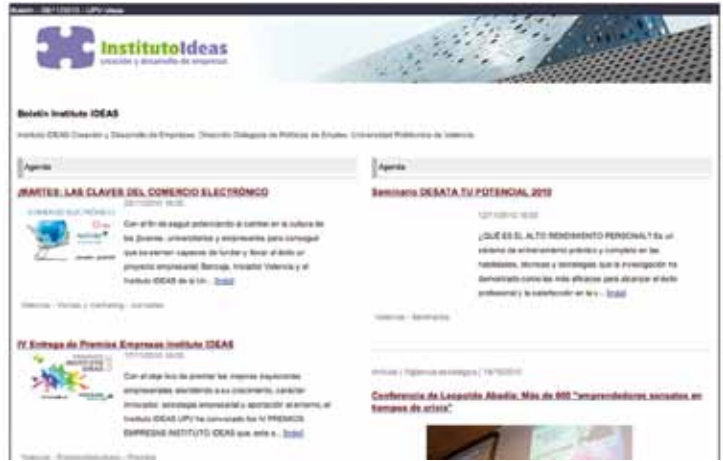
Boletín - 09/11/2010 - UPV Ideas

InstitutoIdeas
creación y desarrollo de empresas

Boletín Instituto IDEAS

Instituto IDEAS Creación y Desarrollo de Empresas. Dirección Delegada de Políticas de Empleo. Universidad Politécnica de Valencia

Agenda

¡MARTES: LAS CLAVES DEL COMERCIO ELECTRÓNICO

COMERCIO ELECTRÓNICO

Con el fin de seguir potenciando el cambio en la cultura de los jóvenes, universitarios y empresarios para conseguir que se sientan capaces de fundar y llevar al éxito un proyecto empresarial, Bancaja, Iniciador Valencia y el Instituto IDEAS de la Un... [más]

Valencia - Ventas y marketing - Jornadas

IV Entrega de Premios Empresas Instituto IDEAS

Con el objetivo de premiar las mejores trayectorias empresariales atendiendo a su crecimiento, carácter innovador, estrategia empresarial y aportación al entorno, el Instituto IDEAS UPV ha convocado los IV PREMIOS EMPRESAS INSTITUTO IDEAS que este a... [más]

Valencia - Emprendedores - Premios

Agenda

Seminario DESATA TU POTENCIAL 2010

¿QUÉ ES EL ALTO RENDIMIENTO PERSONAL? Es un sistema de entrenamiento práctico y completo en las habilidades, técnicas y estrategias que la investigación ha demostrado como las más eficaces para alcanzar el éxito profesional y la satisfacción en la v... [más]

Valencia - Seminarios

Artículo | Vigilancia tecnológica | 19/10/2010

Conferencia de Leopoldo Abadía: Más de 600 "emprendedores sensatos en tiempos de crisis"